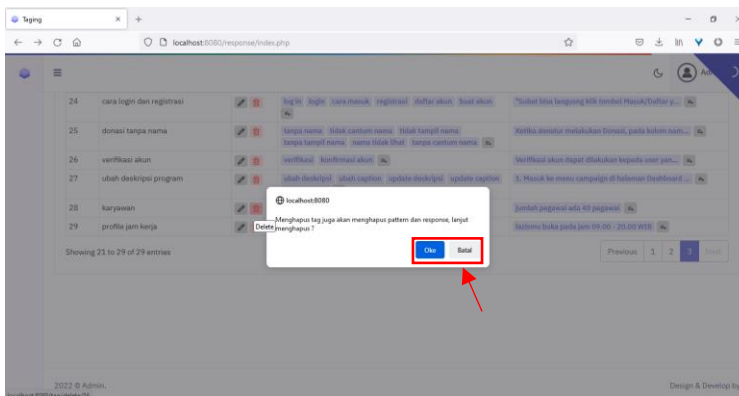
Taging
localhost:8080/response/index.php

| 24 | cara login dan registrasi | log in login cara masuk registrasi daftar akun buat akun | "Sobat bisa langsung klik tombol Masuk/Daftar y... |
|---|---|---|---|
| 25 | donasi tanpa nama | tanpa nama tidak cantum nama tidak tampil nama tanpa tampil nama nama tidak Shot tanpa cantum nama | Ketika donatur melakukan Donasi, pada kolom nam... |
| 26 | verifikasi akun | verifikasi konfirmasi akun | Verifikasi akun dapat dilakukan kepada user yan... |
| 27 | ubah deskripsi program | ubah deskripsi ubah caption update deskripsi update caption | 1. Masuk ke menu campaign di halaman Dashboard ... |
| 28 | karyawan | | Jumlah pegawai ada 40 pegawai |
| 29 | profile jam kerja | | Jam buka pada jam 09.00 - 20.00 WIB |

Delete

Showing 21 to 29 of 29 entries

Previous 1 2 3 Next

localhost:8080

Menghapus tag juga akan menghapus pattern dan response, lanjut menghapus ?

Oke Batal

2022 © Admin.

Design & Develop by